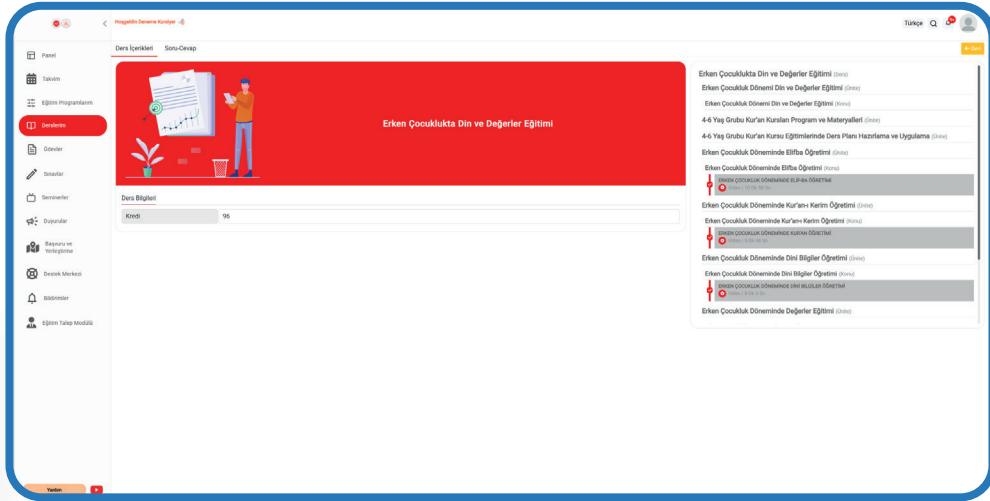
Hizmetiçi Deneme Kurumu

Türkçe

Geri

Panel
Takvim
Eğitim Programlarım
Derslerim
Ödevler
Sınavlar
Seminerler
Duyurular
Başvuru ve Yerleştirme
Destek Merkezi
Bildirimler
Eğitim Talep Modülü

Yardım

Ders İçerikleri
Soru-Cevap

Erken Çocuklukta Din ve Değerler Eğitimi

Ders Bilgileri

| Kredi | 96 |
|---|---|

Erken Çocuklukta Din ve Değerler Eğitimi (Ders)
Erken Çocukluk Dönemi Din ve Değerler Eğitimi (Ünite)
Erken Çocukluk Dönemi Din ve Değerler Eğitimi (Konu)
4-6 Yaş Grubu Kur'an Kursları Program ve Materyalleri (Ünite)
4-6 Yaş Grubu Kur'an Kursu Eğitimlerinde Ders Planı Hazırlama ve Uygulama (Ünite)
Erken Çocukluk Döneminde Elifba Öğretimi (Ünite)
Erken Çocukluk Döneminde Elifba Öğretimi (Konu)
ERKEN ÇOCUKLUK DÖNEMİNDE ELİF-BA ÖĞRETİMİ
Video | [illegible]
Erken Çocukluk Döneminde Kur'an-ı Kerim Öğretimi (Ünite)
Erken Çocukluk Döneminde Kur'an-ı Kerim Öğretimi (Konu)
ERKEN ÇOCUKLUK DÖNEMİNDE KUR'AN ÖĞRETİMİ
Video | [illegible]
Erken Çocukluk Döneminde Dini Bilgiler Öğretimi (Ünite)
Erken Çocukluk Döneminde Dini Bilgiler Öğretimi (Konu)
ERKEN ÇOCUKLUK DÖNEMİNDE DİNİ BİLGİLER ÖĞRETİMİ
Video | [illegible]
Erken Çocukluk Döneminde Değerler Eğitimi (Ünite)